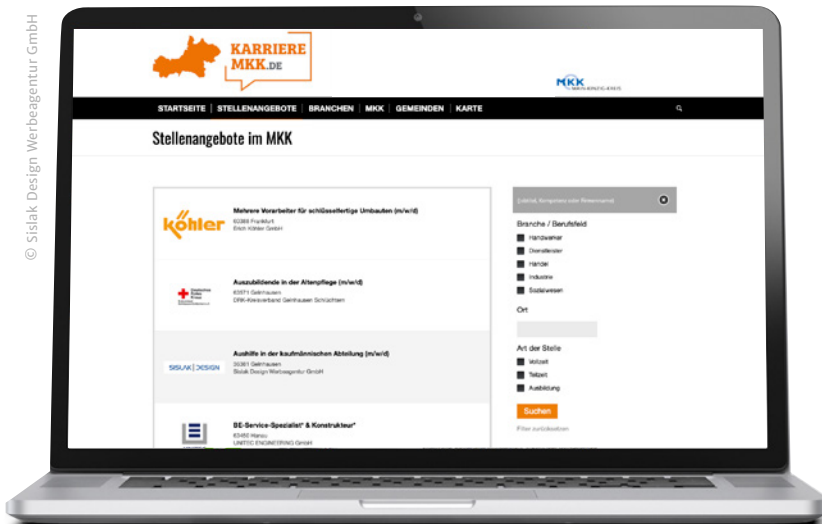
© Sisiak Design Werbeagentur GmbH

KARRIERE MKK.DE

MKK

STARTSEITE | STELLENANGEBOTE | BRANCHEN | MKK | GEMEINDEN | KARTE

Stellenangebote im MKK

köhler
Mehrere Vorarbeiter für schlüsselfertige Umbauten (m/w/d)
60388 Frankfurt
Erich Köhler GmbH

Auszubildende in der Altenpflege (m/w/d)
63571 Gelnhausen
DRK-Kreisverband Gelnhausen Schlüchtern

SISIAK | DESIGN
Aushilfe in der kaufmännischen Abteilung (m/w/d)
36381 Gelnhausen
Sisiak Design Werbeagentur GmbH

BE-Service-Spezialist* & Konstrukteur*
63450 Hanau
UNITEC ENGINEERING GmbH

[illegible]

Branche / Berufsfeld
Handwerker
Dienstleister
Handel
Industrie
Sozialwesen

Ort

Art der Stelle
Vollzeit
Teilzeit
Ausbildung

Suchen

Filter zurücksetzen